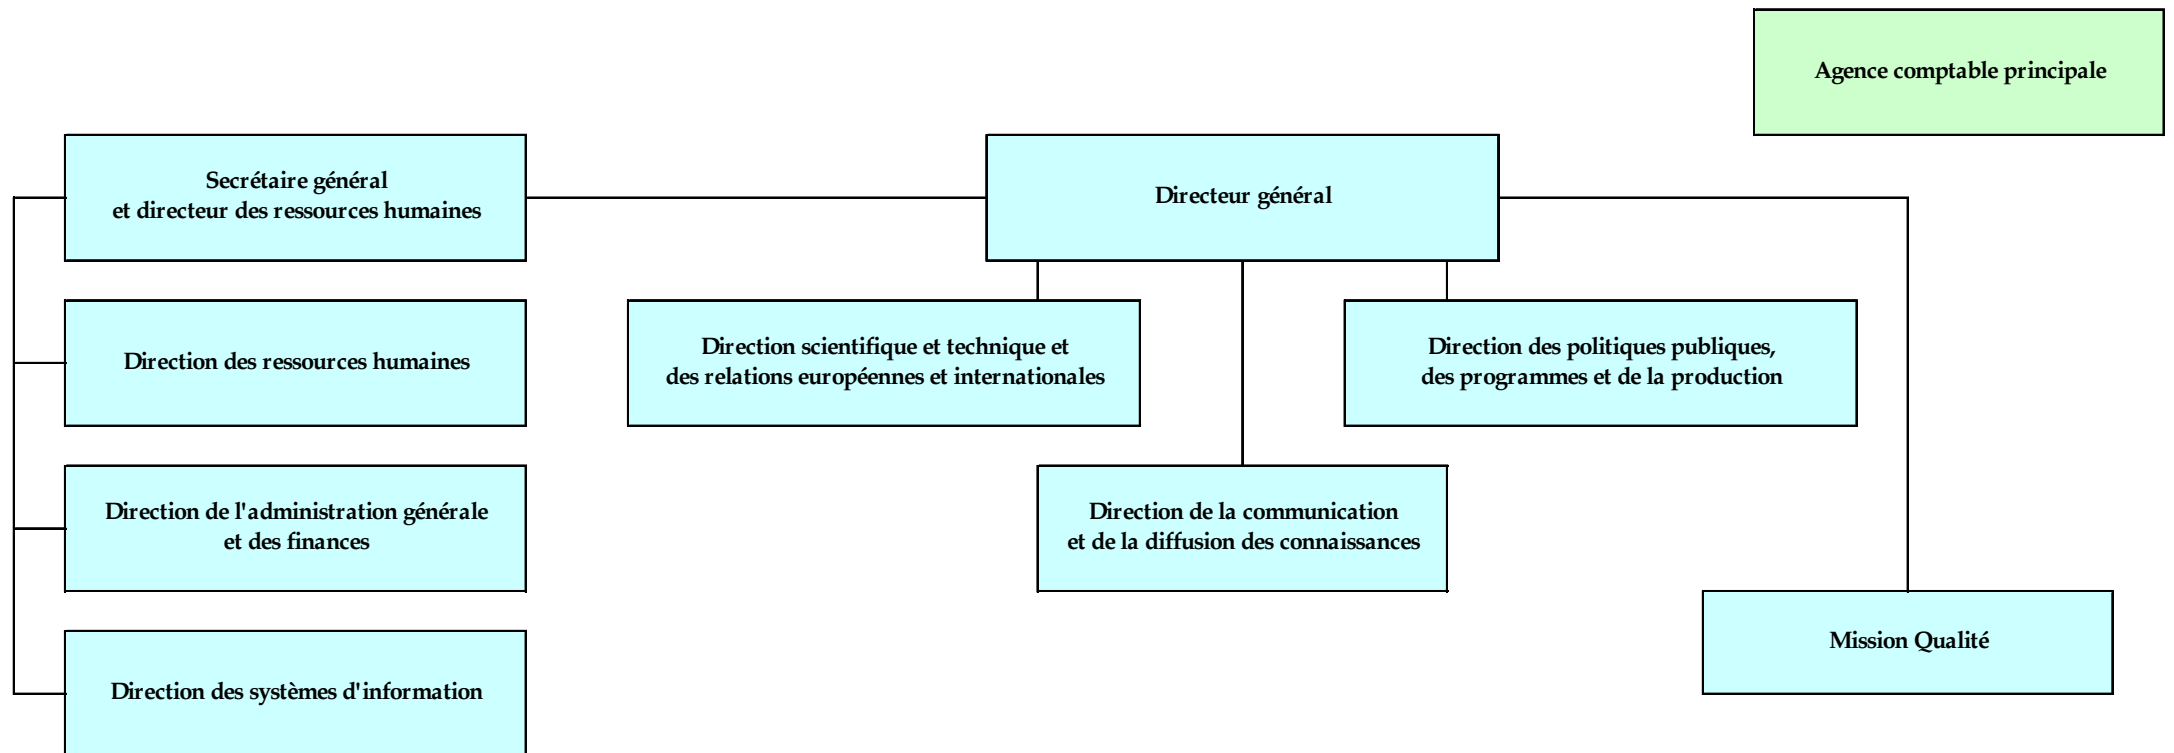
Agence comptable principale

Secrétaire général
et directeur des ressources humaines

Directeur général

Direction des ressources humaines

Direction scientifique et technique et
des relations européennes et internationales

Direction des politiques publiques,
des programmes et de la production

Direction de l'administration générale
et des finances

Direction de la communication
et de la diffusion des connaissances

Mission Qualité

Direction des systèmes d'information